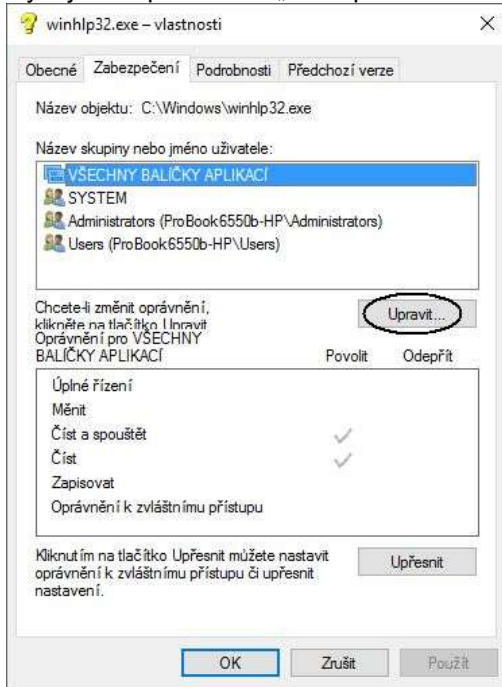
winhlp32.exe – vlastnosti

Obecné | Zabezpečení | Podrobnosti | Předchozí verze

Název objektu: C:\Windows\winhlp32.exe

Název skupiny nebo jméno uživatele:

VŠECHNY BALÍČKY APLIKACÍ
SYSTEM
Administrators (ProBook6550b-HP\Administrators)
Users (ProBook6550b-HP\Users)

Chcete-li změnit oprávnění, klikněte na tlačítko Upravit

Upravit...

Oprávnění pro VŠECHNY BALÍČKY APLIKACÍ

| | Povolit | Odepřít |
|---|---|---|
| Úplné řízení | | |
| Měnit | | |
| Číst a spouštět | ✓ | |
| Číst | ✓ | |
| Zapisovat | | |
| Oprávnění k zvláštnímu přístupu | | |

Kliknutím na tlačítko Upřesnit můžete nastavit oprávnění k zvláštnímu přístupu či upřesnit nastavení.

Upřesnit

OK Zrušit Použít